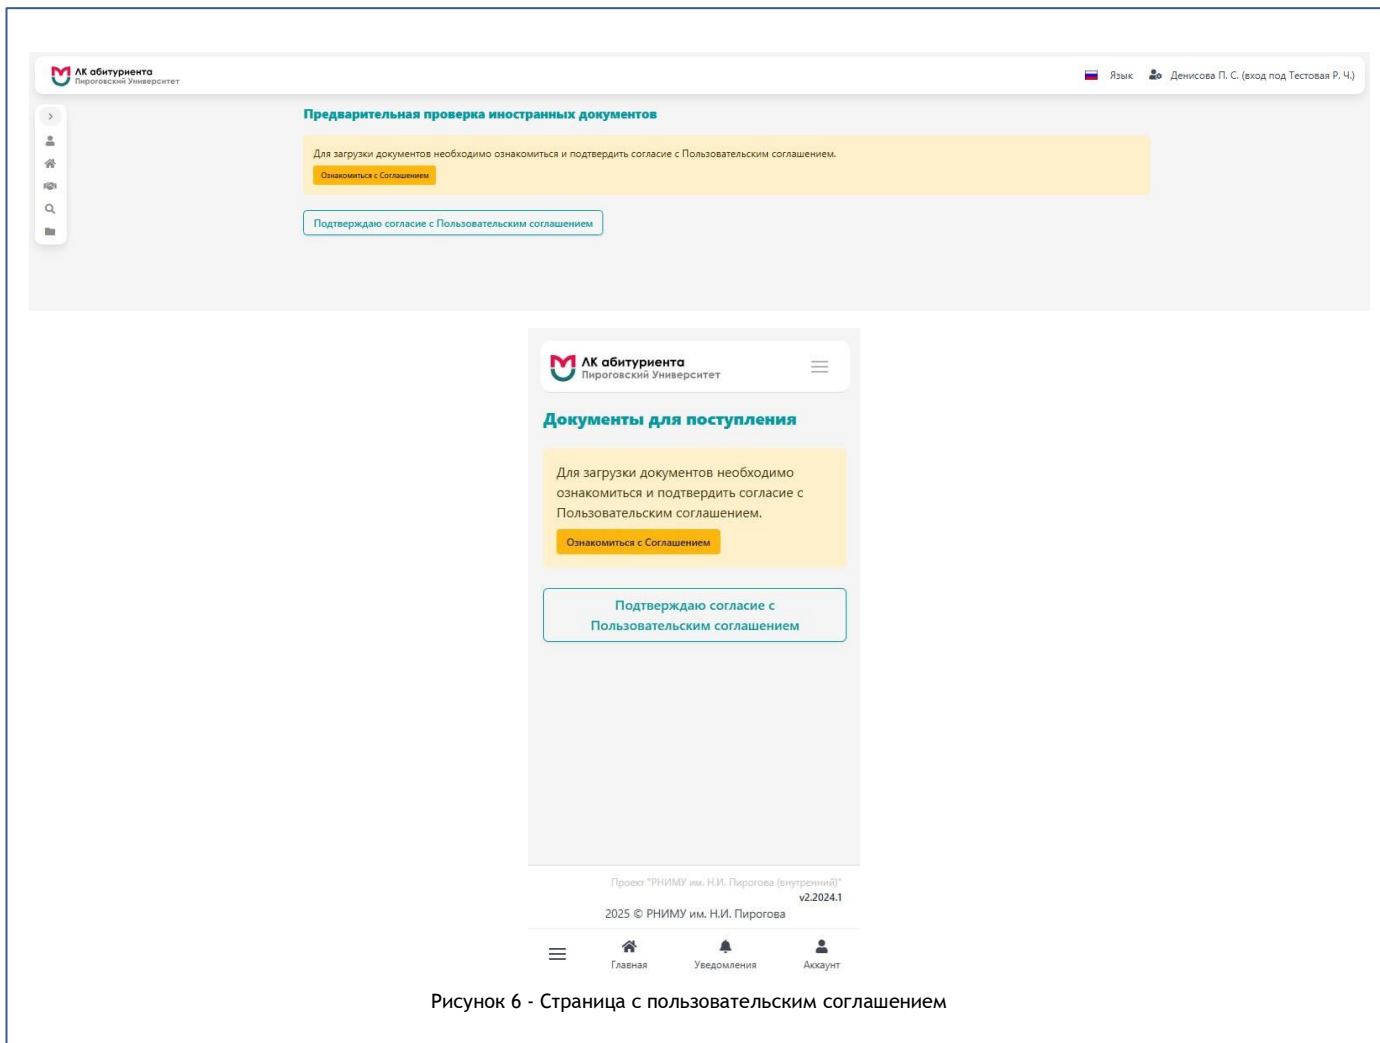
ЛК абитуриента
Пироговский Университет

Язык Денисова П. С. (вход под Тестовая Р. Ч.)

Предварительная проверка иностранных документов

Для загрузки документов необходимо ознакомиться и подтвердить согласие с Пользовательским соглашением.

Ознакомиться с Соглашением

Подтверждаю согласие с Пользовательским соглашением

ЛК абитуриента
Пироговский Университет

Документы для поступления

Для загрузки документов необходимо ознакомиться и подтвердить согласие с Пользовательским соглашением.

Ознакомиться с Соглашением

Подтверждаю согласие с Пользовательским соглашением

Проект "РНИМУ им. Н.И. Пирогова (внутренний)"
v2.2024.1
2025 © РНИМУ им. Н.И. Пирогова

Главная Уведомления Аккаунт

Рисунок 6 - Страница с пользовательским соглашением